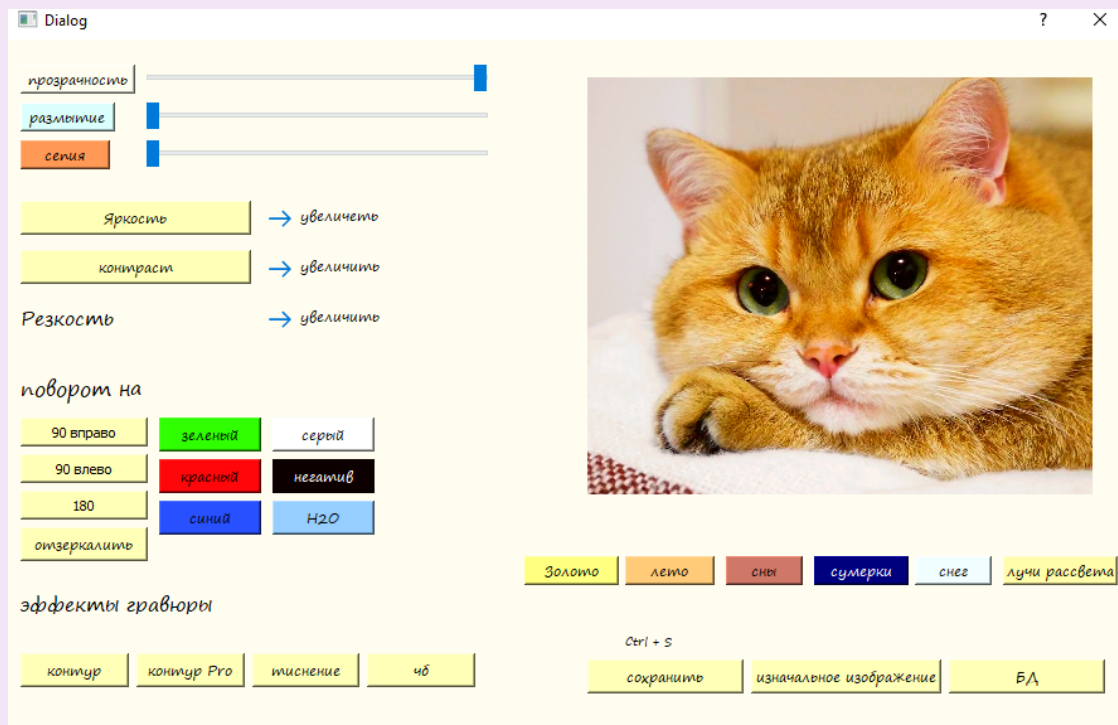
Dialog

?

прозрачность

размытие

сепия

Яркость

→ увеличеть

контраст

→ увеличить

Резкость

→ увеличить

поворот на

90 вправо

90 влево

180

отзеркалить

зеленый

красный

синий

серый

негатив

H2O

Золото

лето

сны

сумерки

снег

лучи рассвета

эффекты гравюры

контур

контур Pro

тиснение

чб

Ctrl + S

сохранить

изначальное изображение

БД